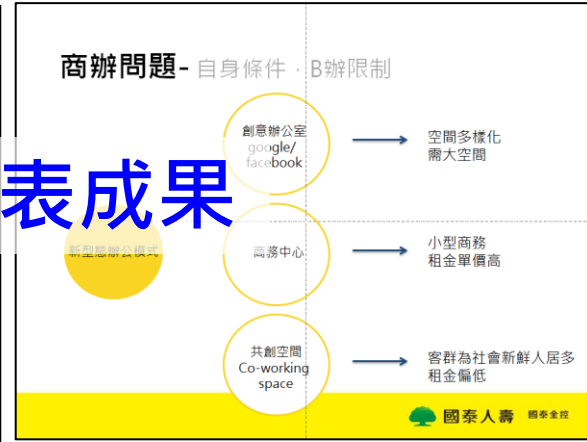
商辦問題- 自身條件 · B辦限制

表成果

新型態辦公模式

創意辦公室 google/ facebook

空間多樣化 需大空間

商務中心

小型商務 租金單價高

共創空間 Co-working space

客群為社會新鮮人居多 租金偏低

國泰人壽 國泰金控